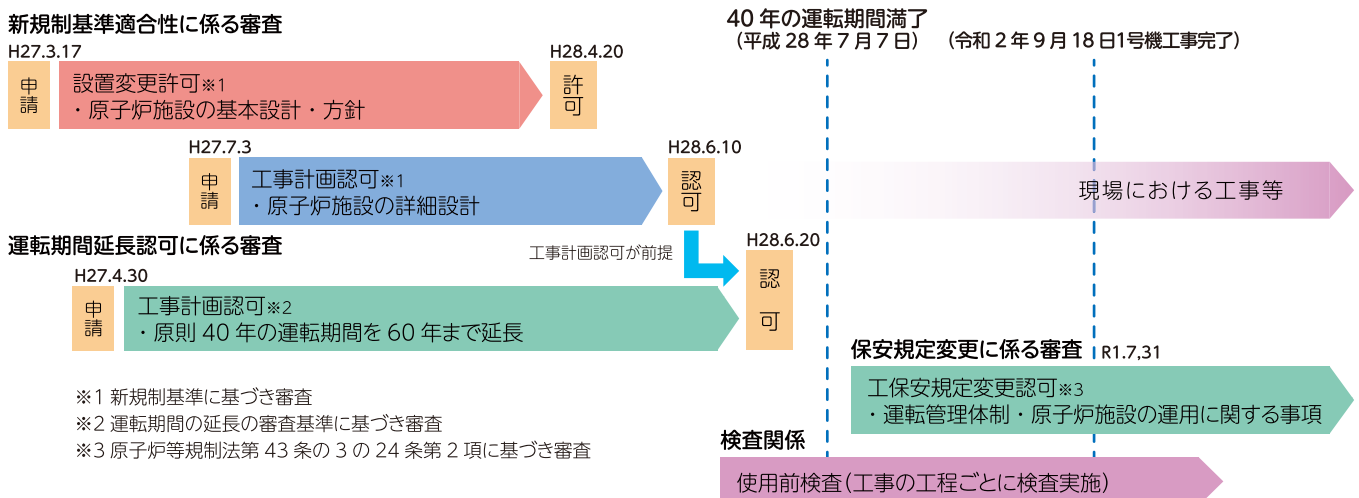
新規制基準適合性に係る審査

H27.3.17

申請

設置変更許可※1
・原子炉施設の基本設計・方針

H28.4.20

許可

40 年の運転期間満了
（平成 28 年 7 月 7 日）

（令和 2 年 9 月 18 日1号機工事完了）

H27.7.3

申請

工事計画認可※1
・原子炉施設の詳細設計

H28.6.10

認可

現場における工事等

運転期間延長認可に係る審査

工事計画認可が前提

H28.6.20

H27.4.30

申請

工事計画認可※2
・原則 40 年の運転期間を 60 年まで延長

認可

保安規定変更に係る審査

R1.7,31

工保安規定変更認可※3
・運転管理体制・原子炉施設の運用に関する事項

※1 新規制基準に基づき審査
※2 運転期間の延長の審査基準に基づき審査
※3 原子炉等規制法第 43 条の 3 の 24 条第 2 項に基づき審査

検査関係

使用前検査（工事の工程ごとに検査実施）